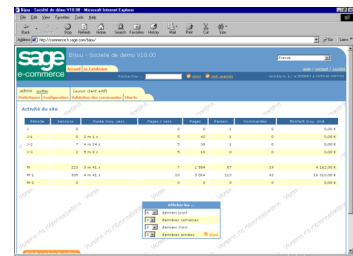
Bijou - Société de démo V10.00 - Microsoft Internet Explorer

File Edit View Favorites Tools Help

Back Stop Refresh Home Search Favorites History Mail Print Edit Messenger

Address http://commerce.fr.sage.com/bijou/

Go Links

sage e-commerce

Bijou - Société de démo V10.00

Accueil Le Catalogue

Rechercher

admin sortir

Statistiques Configuration Validation des commandes Clients

Activité du site

| Période | Sessions | Durée moy. sess. | Pages / sess. | Pages | Paniers | Commandes | Montant moy. cmd. |
|---|---|---|---|---|---|---|---|
| J | 0 | | 0 | 0 | 1 | 0 | 0.00 € |
| J-1 | 6 | 2 m 4 s | 5 | 41 | 1 | 0 | 0.00 € |
| J-2 | 7 | 4 m 24 s | 5 | 38 | 1 | 0 | 0.00 € |
| J-3 | 2 | 5 m 0 s | 5 | 14 | 0 | 0 | 0.00 € |
| M | 223 | 3 m 41 s | 7 | 1 584 | 57 | 24 | 4 162.00 € |
| M-1 | 309 | 4 m 41 s | 10 | 3 064 | 123 | 43 | 10 320.00 € |
| M-2 | 0 | | 0 | 0 | 0 | 0 | 0.00 € |

Afficher les...

Derniers jours

Dernières semaines

Derniers mois

Dernières années